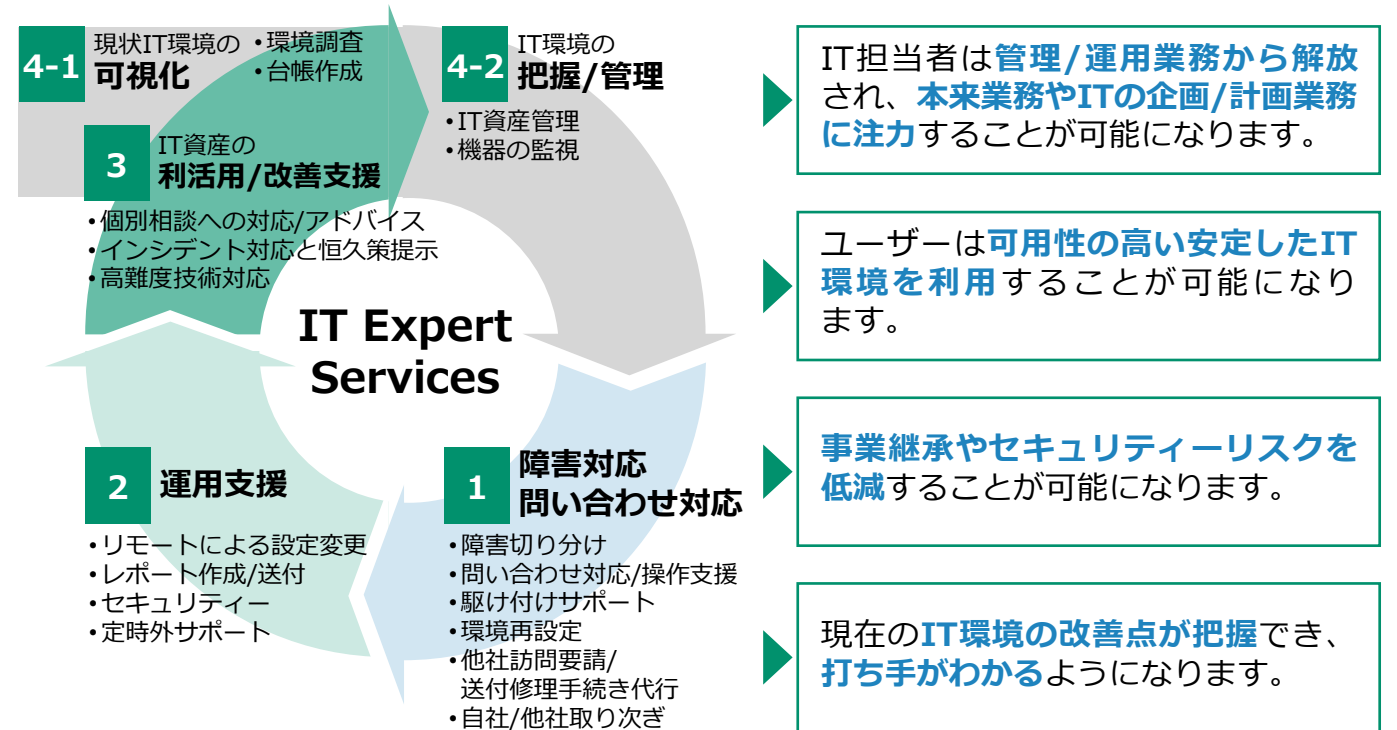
4-1 現状IT環境の
可視化

・環境調査
・台帳作成

4-2 IT環境の
把握/管理

・IT資産管理
・機器の監視

3 IT資産の
利活用/改善支援

・個別相談への対応/アドバイス
・インシデント対応と恒久策提示
・高難度技術対応

IT Expert Services

2 運用支援

・リモートによる設定変更
・レポート作成/送付
・セキュリティー
・定時外サポート

1 障害対応
問い合わせ対応

・障害切り分け
・問い合わせ対応/操作支援
・駆け付けサポート
・環境再設定
・他社訪問要請/送付修理手続き代行
・自社/他社取り次ぎ

IT担当者は管理/運用業務から解放され、本来業務やITの企画/計画業務に注力することが可能になります。

ユーザーは可用性の高い安定したIT環境を利用することが可能になります。

事業継承やセキュリティーリスクを低減することが可能になります。

現在のIT環境の改善点が把握でき、打ち手がわかるようになります。